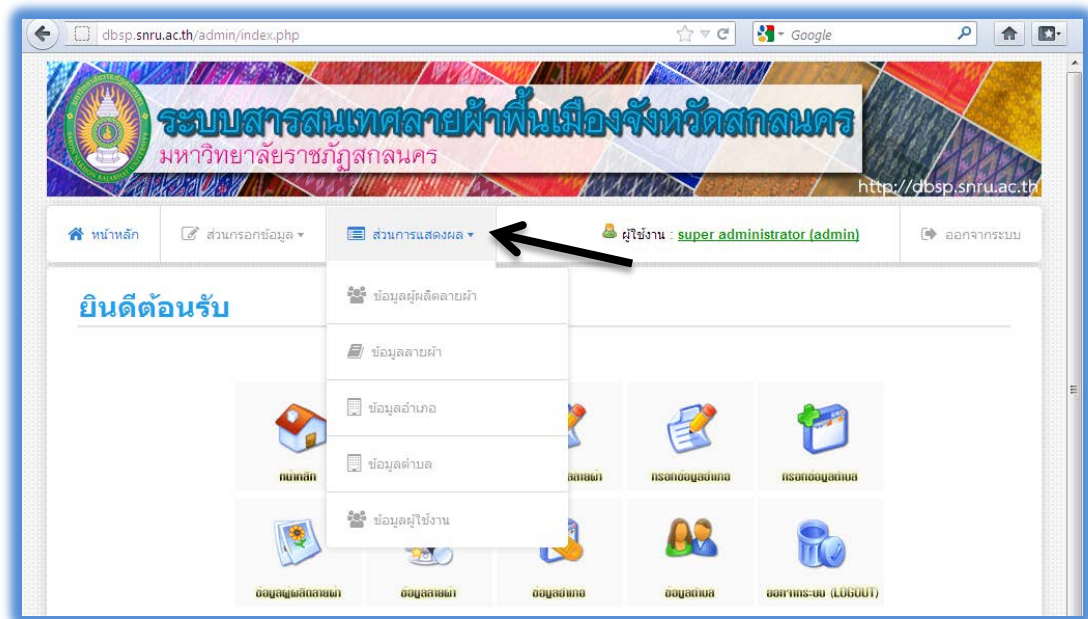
dbsp.snru.ac.th/admin/index.php

Google

ระบบสารสนเทศลายผ้าพื้นเมืองจังหวัดสกลนคร
มหาวิทยาลัยราชภัฏสกลนคร
http://dbsp.snru.ac.th

หน้าหลัก
ส่วนกรอกข้อมูล
ส่วนการแสดงผล
ผู้ใช้งาน : super administrator (admin)
ออกจากระบบ

ยินดีต้อนรับ

ข้อมูลผู้ผลิตลายผ้า
ข้อมูลลายผ้า
ข้อมูลอำเภอ
ข้อมูลตำบล
ข้อมูลผู้ใช้งาน

หน้าหลัก
กรอกข้อมูลลายผ้า
กรอกข้อมูลอำเภอ
กรอกข้อมูลตำบล

ข้อมูลผู้ผลิตลายผ้า
ข้อมูลลายผ้า
ข้อมูลอำเภอ
ข้อมูลตำบล
ออกจากระบบ (LOGOUT)